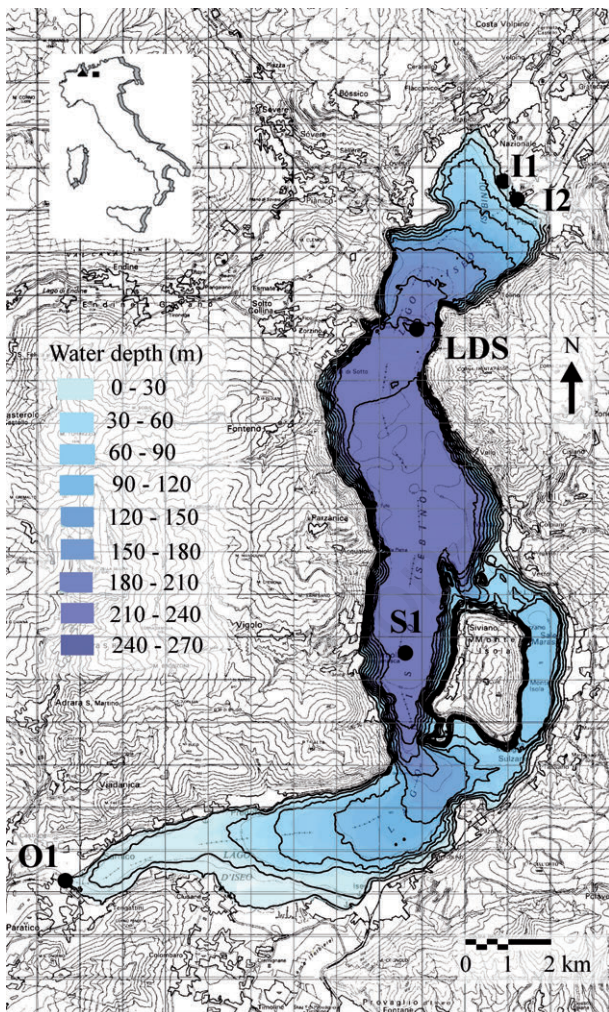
Costa Volpino
Bossico
Sovere
Endine
Lago di Endine
Sotto
Fonteno
Parzanico
Vigolo
Adrara S. Martino
Viadanica
Paratico
Siviano
Monte Isola
Sulzano
Iseo
Provaglio d'Iseo
LAGO D'ISEO
SEBINO

I1
I2
LDS
S1
O1
N

Water depth (m)
0 - 30
30 - 60
60 - 90
90 - 120
120 - 150
150 - 180
180 - 210
210 - 240
240 - 270

0 1 2 km